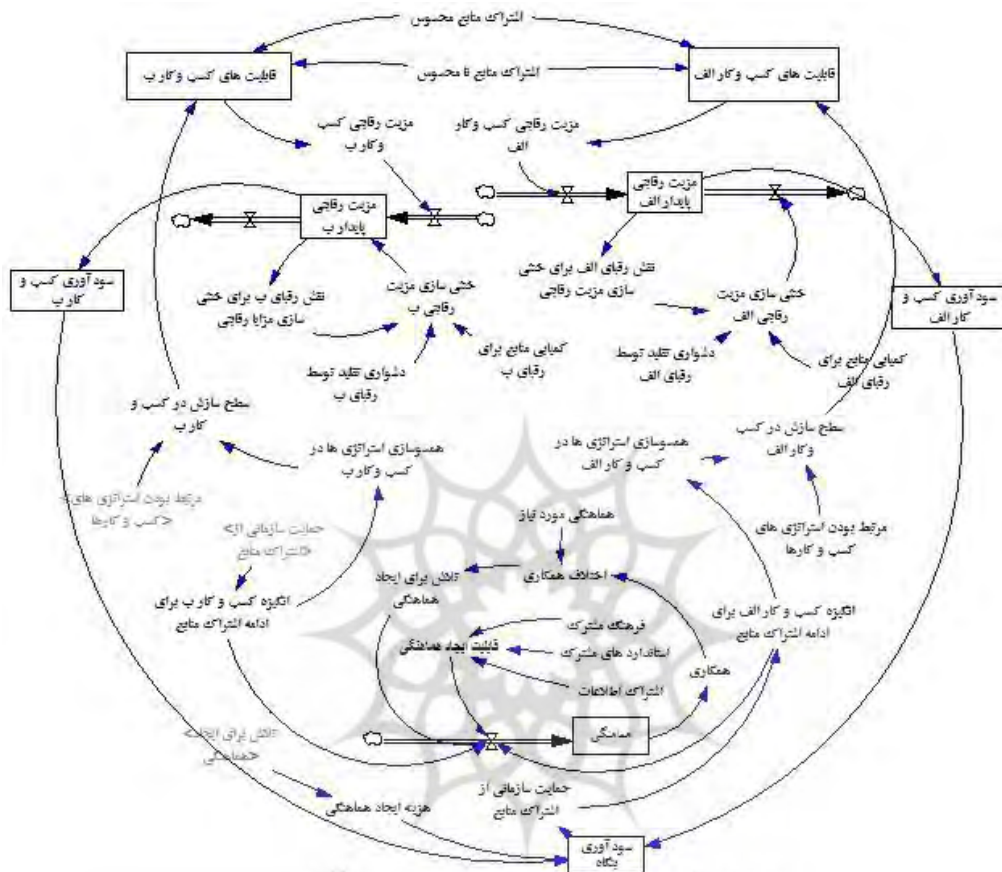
اشتراک منابع محسوس

قابلیت های کسب و کار ب

اشتراک منابع نا محسوس

قابلیت های کسب و کار الف

مزیت رقابتی کسب و کار ب

مزیت رقابتی کسب و کار الف

مزیت رقابتی پایدار الف

مزیت رقابتی پایدار ب

سودآوری کسب و کار ب

نقش رقبای الف برای خنثی سازی مزیت رقابتی

خنثی سازی مزیت رقابتی ب

سودآوری کسب و کار الف

نقش رقبای ب برای خنثی سازی مزایا رقابتی

خنثی سازی مزیت رقابتی الف

کمیابی منابع برای رقبای ب

دشواری تقلید توسط رقبای الف

کمیابی منابع برای رقبای الف

دشواری تقلید توسط رقبای ب

سطح سازش در کسب و کار ب

سطح سازش در کسب و کار الف

همسوسازی استراتژی ها در کسب و کار الف

همسوسازی استراتژی ها در کسب و کار ب

مرتبط بودن استراتژی های <کسب و کارها>

حمایت سازمانی از <اشتراک منابع>

مرتبط بودن استراتژی های کسب و کارها

هماهنگی مورد نیاز

تلاش برای ایجاد هماهنگی

اختلاف همکاری

انگیزه کسب و کار ب برای ادامه اشتراک منابع

انگیزه کسب و کار الف برای ادامه اشتراک منابع

فرهنگ مشترک

استاندارد های مشترک

قابلیت ایجاد هماهنگی

همکاری

اشتراک اطلاعات

<تلاش برای ایجاد هماهنگی>

هماهنگی

حمایت سازمانی از اشتراک منابع

هزینه ایجاد هماهنگی

سودآوری بنگاه